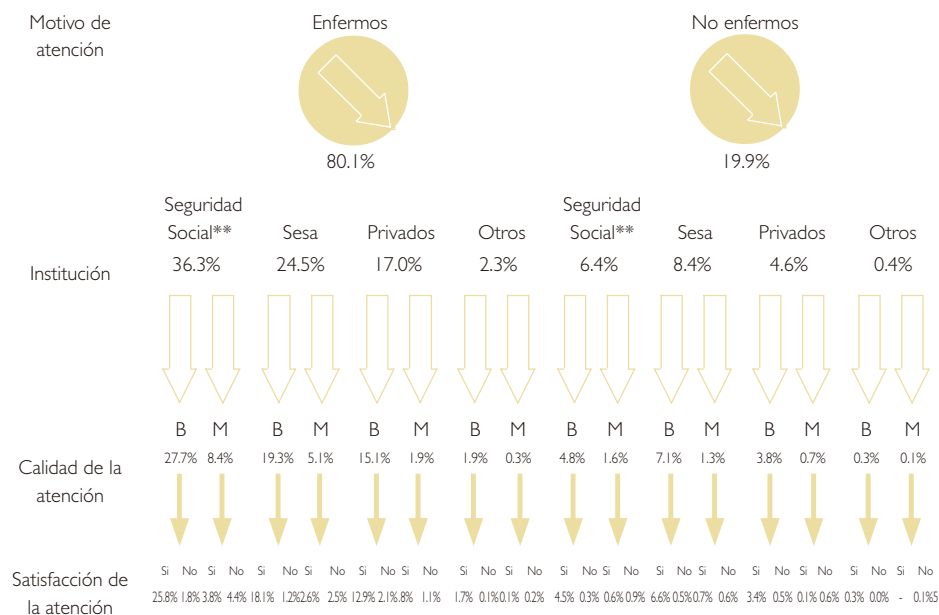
Motivo de atención

Enfermos
80.1%

No enfermos
19.9%

Institución

| Seguridad Social** | Sesa | Privados | Otros | Seguridad Social** | Sesa | Privados | Otros |
|---|---|---|---|---|---|---|---|
| 36.3% | 24.5% | 17.0% | 2.3% | 6.4% | 8.4% | 4.6% | 0.4% |

Calidad de la atención

| B | M | B | M | B | M | B | M | B | M | B | M | B | M | B | M |
|---|---|---|---|---|---|---|---|---|---|---|---|---|---|---|---|
| 27.7% | 8.4% | 19.3% | 5.1% | 15.1% | 1.9% | 1.9% | 0.3% | 4.8% | 1.6% | 7.1% | 1.3% | 3.8% | 0.7% | 0.3% | 0.1% |

Satisfacción de la atención

| Si | No | Si | No | Si | No | Si | No | Si | No | Si | No | Si | No | Si | No | Si | No | Si | No | Si | No | Si | No | Si | No | Si | No | Si | No | Si | No |
|---|---|---|---|---|---|---|---|---|---|---|---|---|---|---|---|---|---|---|---|---|---|---|---|---|---|---|---|---|---|---|---|
| 25.8% | 1.8% | 3.8% | 4.4% | 18.1% | 1.2% | 2.6% | 2.5% | 12.9% | 2.1% | 1.8% | 1.1% | 1.7% | 0.1% | 0.1% | 0.2% | 4.5% | 0.3% | 0.6% | 0.9% | 6.6% | 0.5% | 0.7% | 0.6% | 3.4% | 0.5% | 0.1% | 0.6% | 0.3% | 0.0% | - | 0.1% |